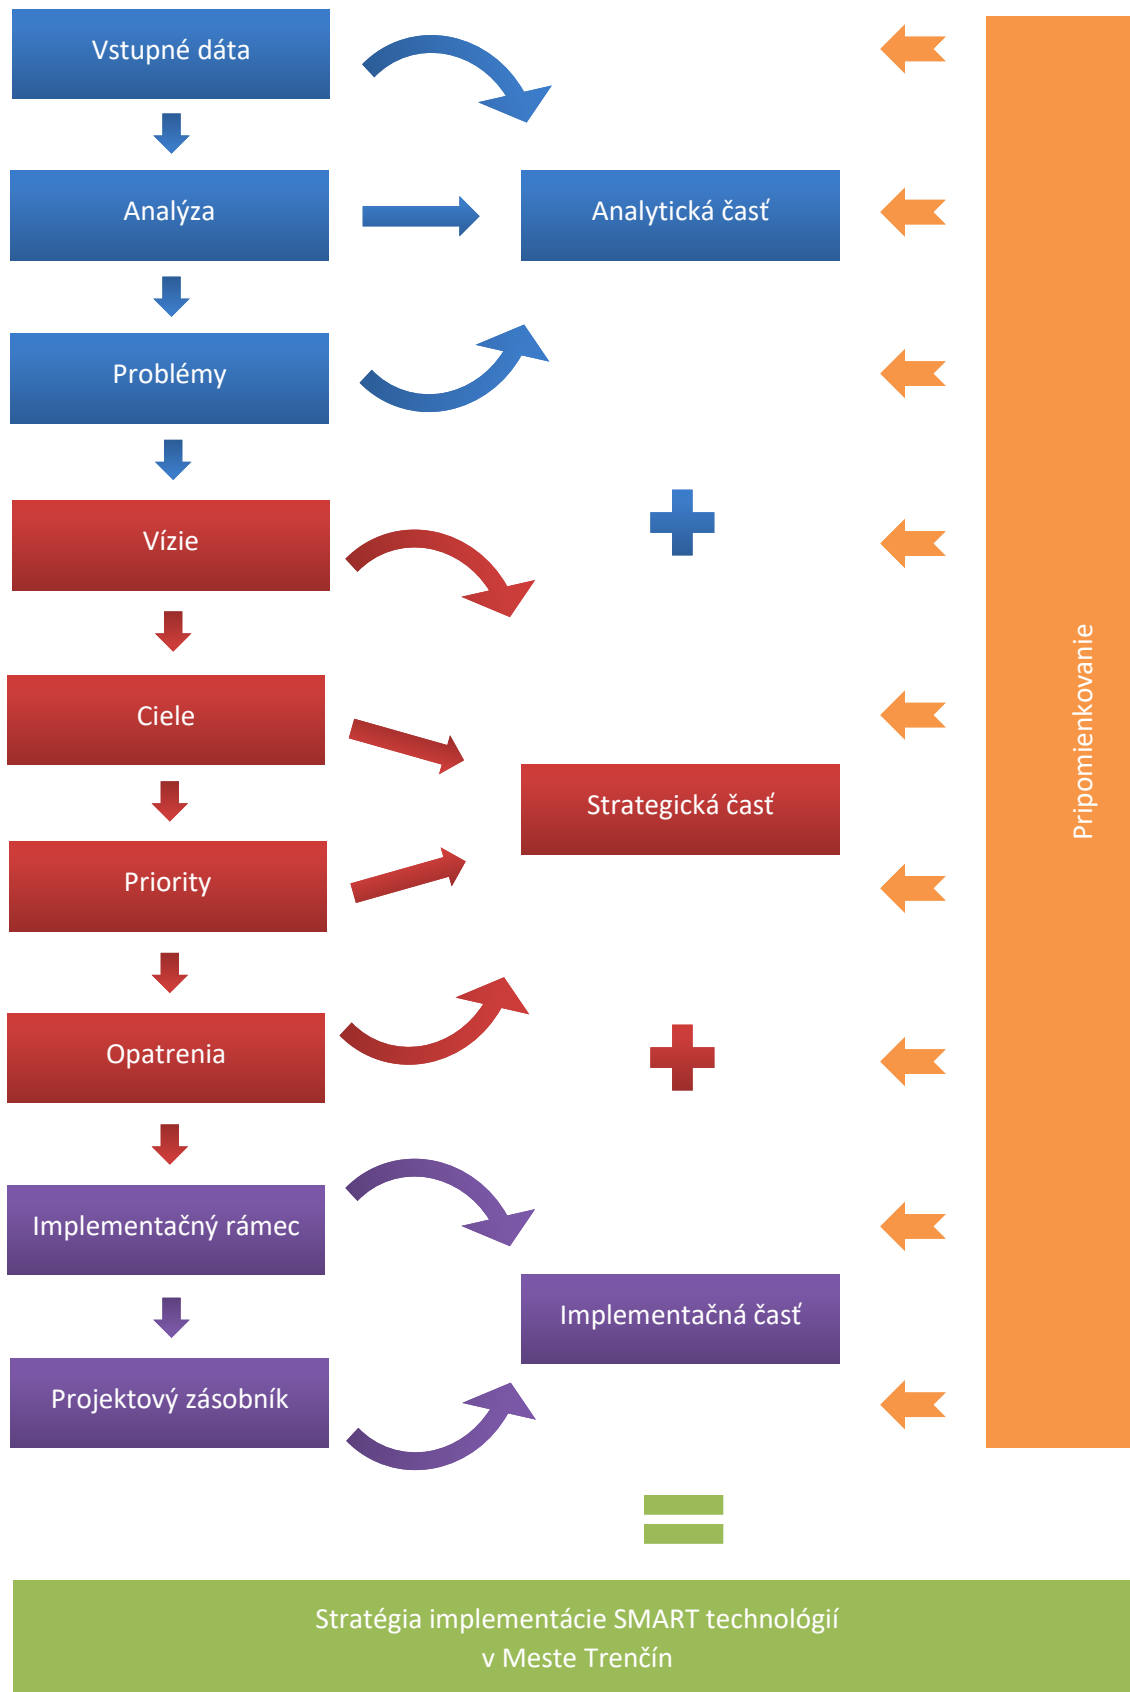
Vstupné dáta

Analýza

Analytická časť

Problémy

Vízie

Ciele

Strategická časť

Priority

Opatrenia

Implementačný rámec

Implementačná časť

Projektový zásobník

Pripomienkovanie

Stratégia implementácie SMART technológií v Meste Trenčín